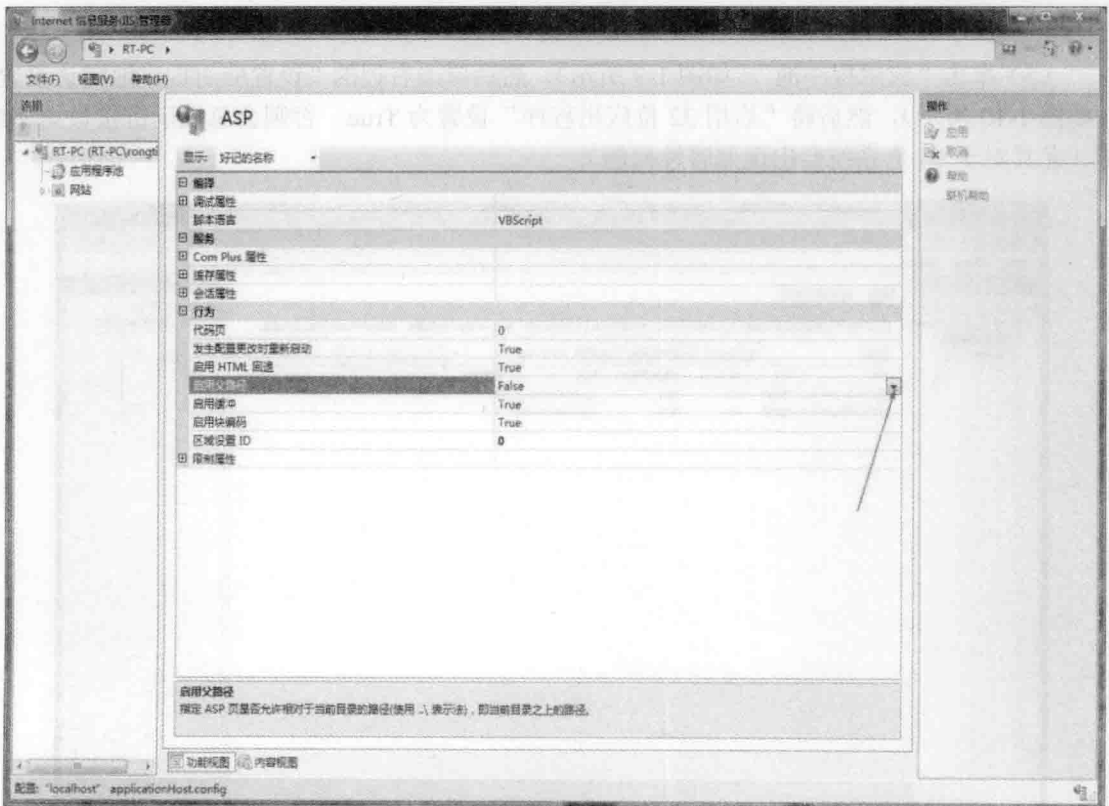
Internet 信息服务(IIS)管理器

RT-PC ▸

文件(F) 视图(V) 帮助(H)

连接

RT-PC (RT-PC\rongti
应用程序池
网站

ASP

显示: 好记的名称

| | |
|---|---|
| ⊟ 编译 | |
| ⊞ 调试属性 | |
| 脚本语言 | VBScript |
| ⊟ 服务 | |
| ⊞ Com Plus 属性 | |
| ⊞ 缓存属性 | |
| ⊞ 会话属性 | |
| ⊟ 行为 | |
| 代码页 | 0 |
| 发生配置更改时重新启动 | True |
| 启用 HTML 回退 | True |
| 启用父路径 | False |
| 启用缓冲 | True |
| 启用块编码 | True |
| 区域设置 ID | 0 |
| ⊞ 限制属性 | |

启用父路径
指定 ASP 页是否允许相对于当前目录的路径(使用 ..\ 表示法)，即当前目录之上的路径。

功能视图 内容视图

操作
应用
取消
帮助
联机帮助

配置: "localhost" applicationHost.config